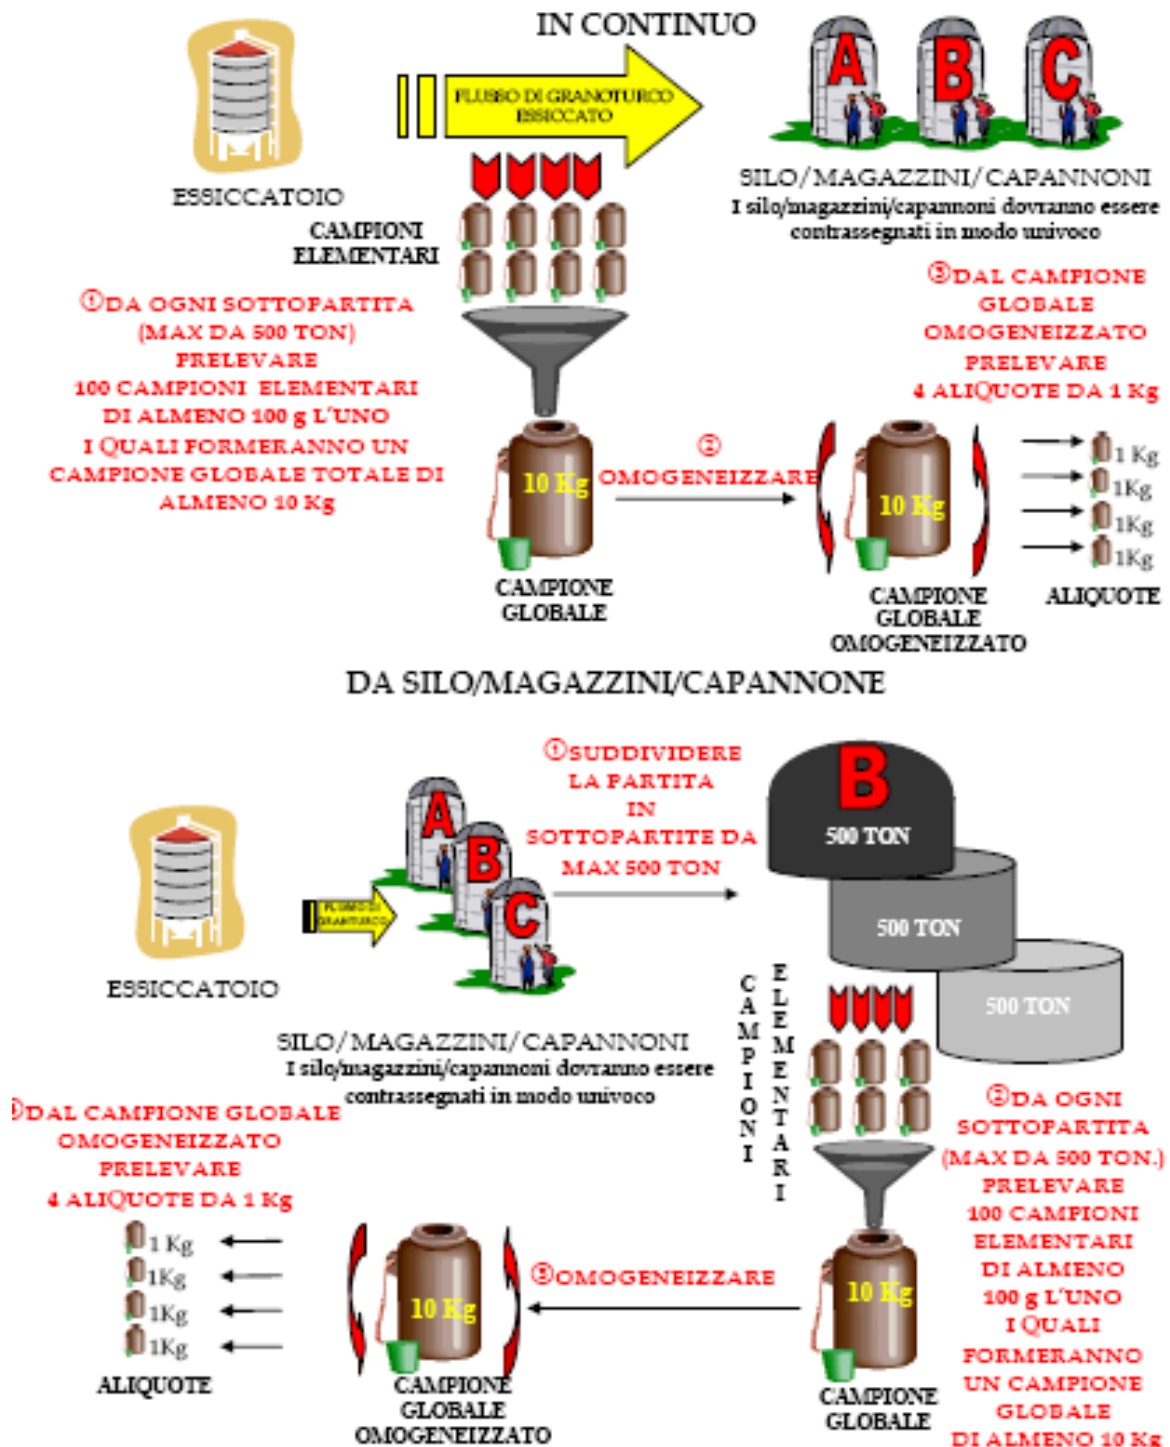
IN CONTINUO

ESSICCATOIO

FLUSSO DI GRANOTURCO ESSICCATO

A B C

SILO/MAGAZZINI/CAPANNONI
I silo/magazzini/capannoni dovranno essere contrassegnati in modo univoco

CAMPIONI ELEMENTARI

①DA OGNI SOTTOPARTITA (MAX DA 500 TON) PRELEVARE 100 CAMPIONI ELEMENTARI DI ALMENO 100 g L'UNO I QUALI FORMERANNO UN CAMPIONE GLOBALE TOTALE DI ALMENO 10 Kg

③DAL CAMPIONE GLOBALE OMOGENEIZZATO PRELEVARE 4 ALIQUOTE DA 1 Kg

10 Kg

② OMOGENEIZZARE

10 Kg

1 Kg
1Kg
1Kg
1Kg

CAMPIONE GLOBALE

CAMPIONE GLOBALE OMOGENEIZZATO

ALIQUOTE

DA SILO/MAGAZZINI/CAPANNONE

ESSICCATOIO

FLUSSO DI GRANTURCO

A B C

①SUDDIVIDERE LA PARTITA IN SOTTOPARTITE DA MAX 500 TON

B
500 TON
500 TON
500 TON

CAMPIONI ELEMENTARI

SILO/MAGAZZINI/CAPANNONI
I silo/magazzini/capannoni dovranno essere contrassegnati in modo univoco

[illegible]DAL CAMPIONE GLOBALE OMOGENEIZZATO PRELEVARE 4 ALIQUOTE DA 1 Kg

②DA OGNI SOTTOPARTITA (MAX DA 500 TON.) PRELEVARE 100 CAMPIONI ELEMENTARI DI ALMENO 100 g L'UNO I QUALI FORMERANNO UN CAMPIONE GLOBALE DI ALMENO 10 Kg

1 Kg
1Kg
1Kg
1Kg

③OMOGENEIZZARE

10 Kg

10 Kg

ALIQUOTE

CAMPIONE GLOBALE OMOGENEIZZATO

CAMPIONE GLOBALE